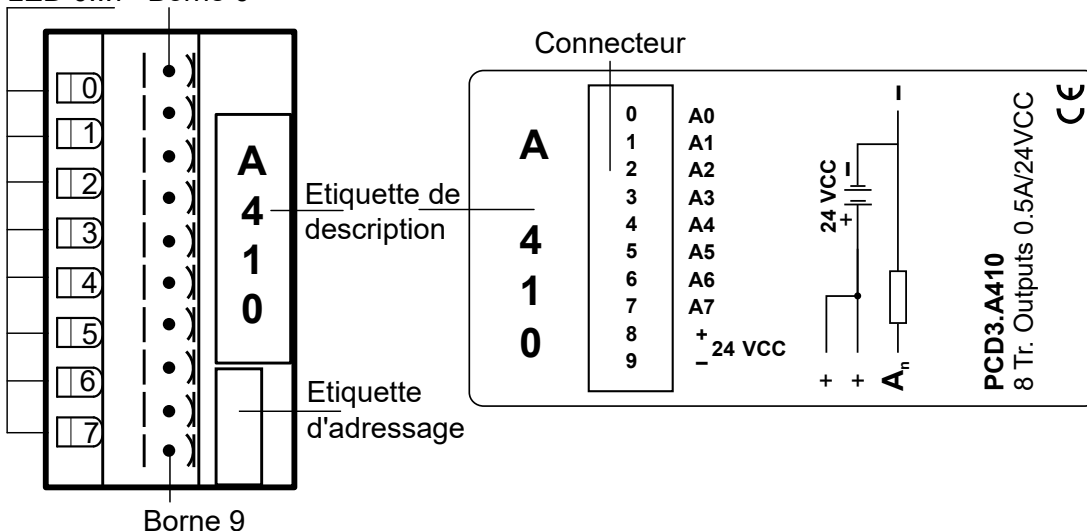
LED 0..7 Borne 0

0
1
2
3
4
5
6
7

A
4
1
0

Etiquette de description

Etiquette d'adressage

Borne 9

Connecteur

A
4
1
0

0 A0
1 A1
2 A2
3 A3
4 A4
5 A5
6 A6
7 A7
8 + 24 VCC
9 –

24 VCC
–
+

–

+ + $A_n$

PCD3.A410
8 Tr. Outputs 0.5A/24VCC

CE